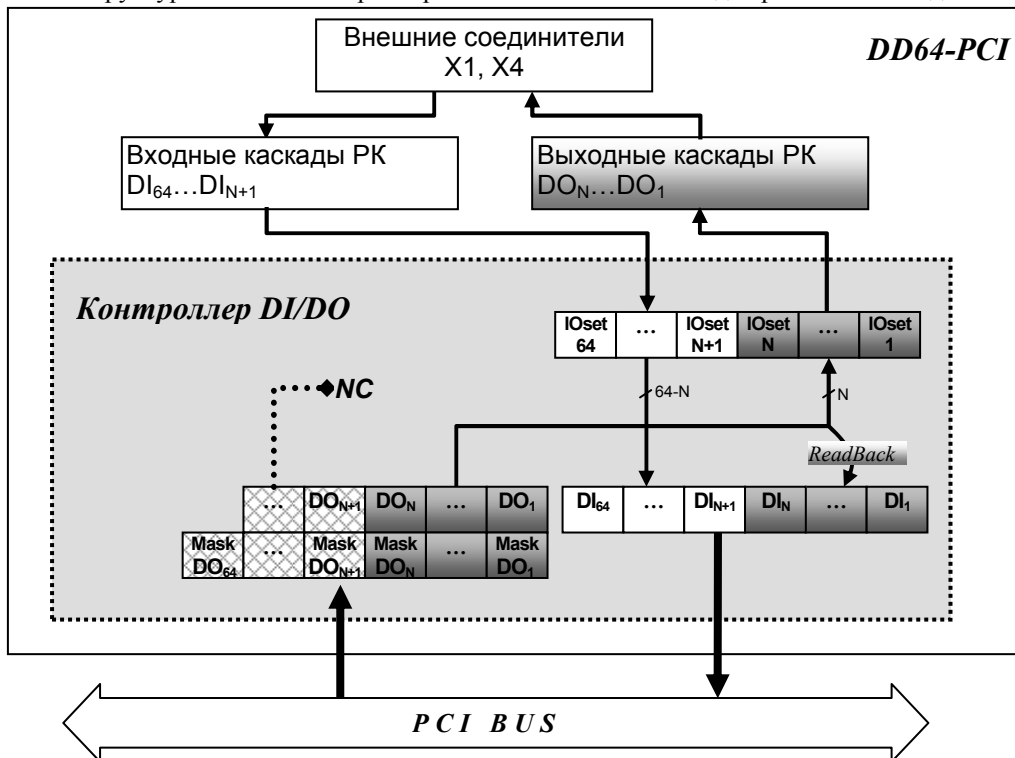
DD64-PCI

Внешние соединители X1, X4

Входные каскады РК $DI_{64}...DI_{N+1}$

Выходные каскады РК $DO_{N}...DO_{1}$

Контроллер DI/DO

| IOset 64 | … | IOset N+1 | IOset N | … | IOset 1 |
|---|---|---|---|---|---|

NC

64-N

N

ReadBack

| … | $DO_{N+1}$ | $DO_{N}$ | … | $DO_{1}$ |
|---|---|---|---|---|

| Mask $DO_{64}$ | … | Mask $DO_{N+1}$ | Mask $DO_{N}$ | … | Mask $DO_{1}$ |
|---|---|---|---|---|---|

| $DI_{64}$ | … | $DI_{N+1}$ | $DI_{N}$ | … | $DI_{1}$ |
|---|---|---|---|---|---|

P C I B U S